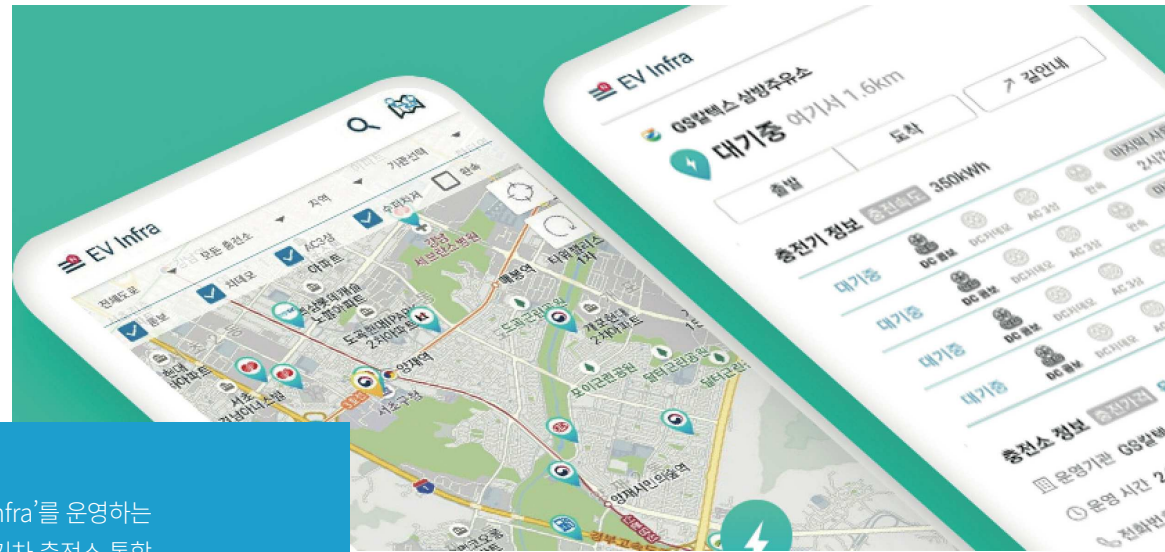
EV Infra

전체도로 모든 충전소 지역 기관선택

AC3상 차데모 수퍼차저 완속 콤보

EV Infra

GS칼텍스 삼방주유소

대기중 여기서 1.6km

길안내

출발 도착

충전기 정보 충전속도 350kWh

대기중 DC콤보 DC차데모 AC3상 완속

대기중 DC콤보

대기중 DC콤보

대기중 DC콤보

충전소 정보 충전가격

운영기관 GS칼텍

운영 시간 2

전화번

nfra'를 운영하는